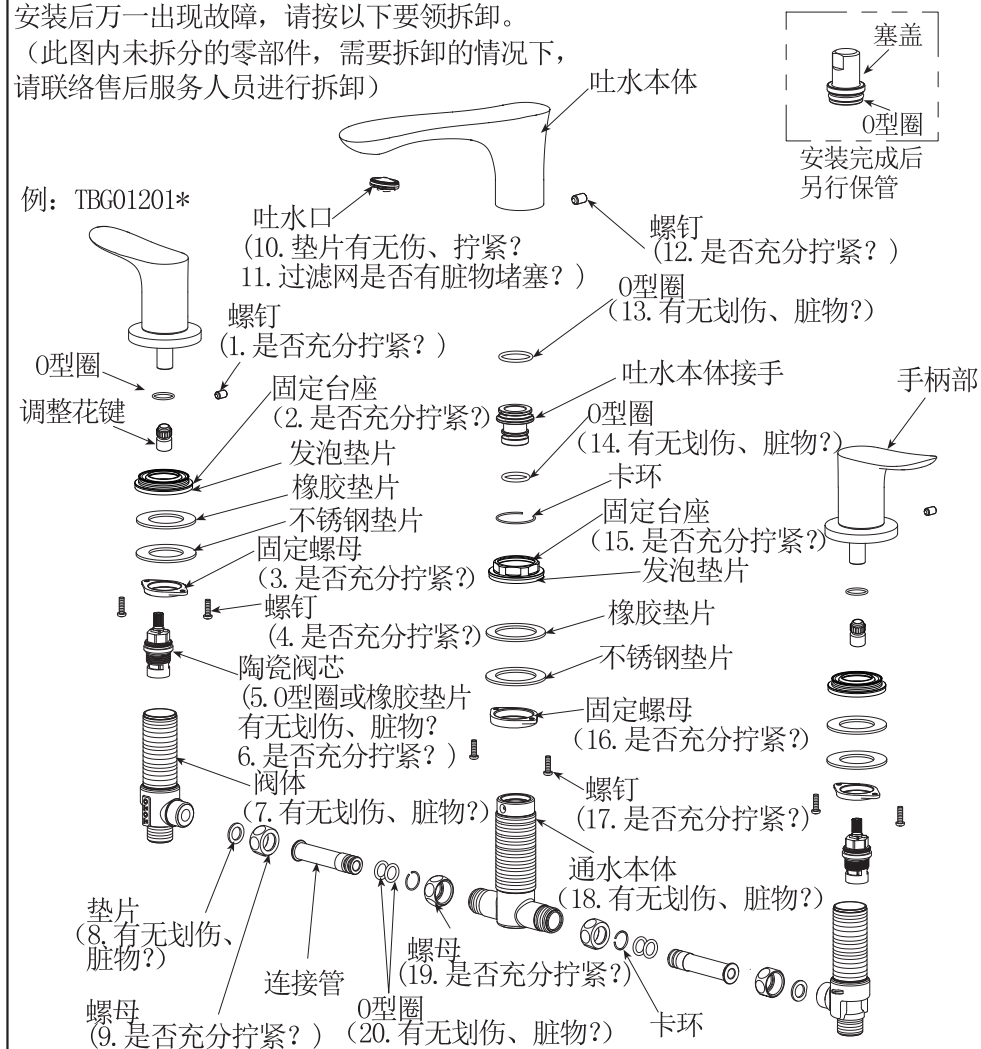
安装后万一出现故障，请按以下要领拆卸。
（此图内未拆分的零部件，需要拆卸的情况下，请联络售后服务人员进行拆卸）

塞盖
0型圈
安装完成后另行保管

吐水本体

例：TBG01201*

吐水口
(10.垫片有无伤、拧紧？
11.过滤网是否有脏物堵塞？)

螺钉
(12.是否充分拧紧？)

0型圈
(13.有无划伤、脏物?)

螺钉
(1.是否充分拧紧？)

0型圈

吐水本体接手

手柄部

固定台座
(2.是否充分拧紧?)

调整花键

0型圈
(14.有无划伤、脏物?)

发泡垫片

卡环

橡胶垫片

固定台座
(15.是否充分拧紧?)

不锈钢垫片

发泡垫片

固定螺母
(3.是否充分拧紧?)

螺钉
(4.是否充分拧紧?)

橡胶垫片

陶瓷阀芯
(5.0型圈或橡胶垫片有无划伤、脏物?
6.是否充分拧紧？)

不锈钢垫片

固定螺母
(16.是否充分拧紧?)

阀体
(7.有无划伤、脏物?)

螺钉
(17.是否充分拧紧?)

通水本体
(18.有无划伤、脏物?)

垫片
(8.有无划伤、脏物?)

螺母
(19.是否充分拧紧?)

连接管

0型圈
(20.有无划伤、脏物?)

螺母
(9.是否充分拧紧？)

卡环